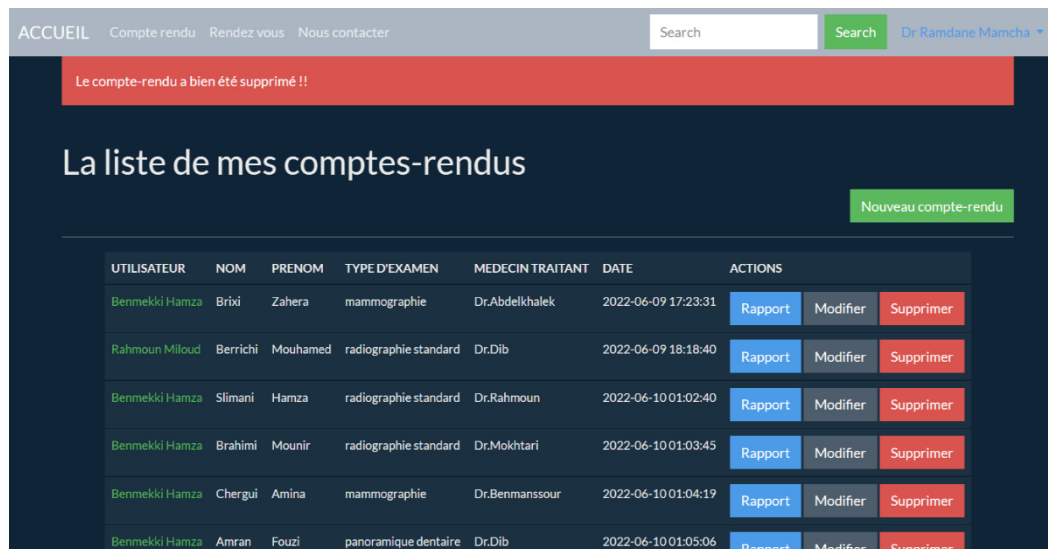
ACCUEIL Compte rendu Rendez vous Nous contacter Search Search Dr Ramdane Mamcha

Le compte-rendu a bien été supprimé !!

La liste de mes comptes-rendus

Nouveau compte-rendu

| UTILISATEUR | NOM | PRENOM | TYPE D'EXAMEN | MEDECIN TRAITANT | DATE | ACTIONS |
|---|---|---|---|---|---|---|
| Benmekki Hamza | Brixi | Zahera | mammographie | Dr.Abdelkhalek | 2022-06-09 17:23:31 | Rapport Modifier Supprimer |
| Rahmoun Miloud | Berrichi | Mouhamed | radiographie standard | Dr.Dib | 2022-06-09 18:18:40 | Rapport Modifier Supprimer |
| Benmekki Hamza | Slimani | Hamza | radiographie standard | Dr.Rahmoun | 2022-06-10 01:02:40 | Rapport Modifier Supprimer |
| Benmekki Hamza | Brahimi | Mounir | radiographie standard | Dr.Mokhtari | 2022-06-10 01:03:45 | Rapport Modifier Supprimer |
| Benmekki Hamza | Chergui | Amina | mammographie | Dr.Benmanssour | 2022-06-10 01:04:19 | Rapport Modifier Supprimer |
| Benmekki Hamza | Amran | Fouzi | panoramique dentaire | Dr.Dib | 2022-06-10 01:05:06 | Rapport Modifier Supprimer |